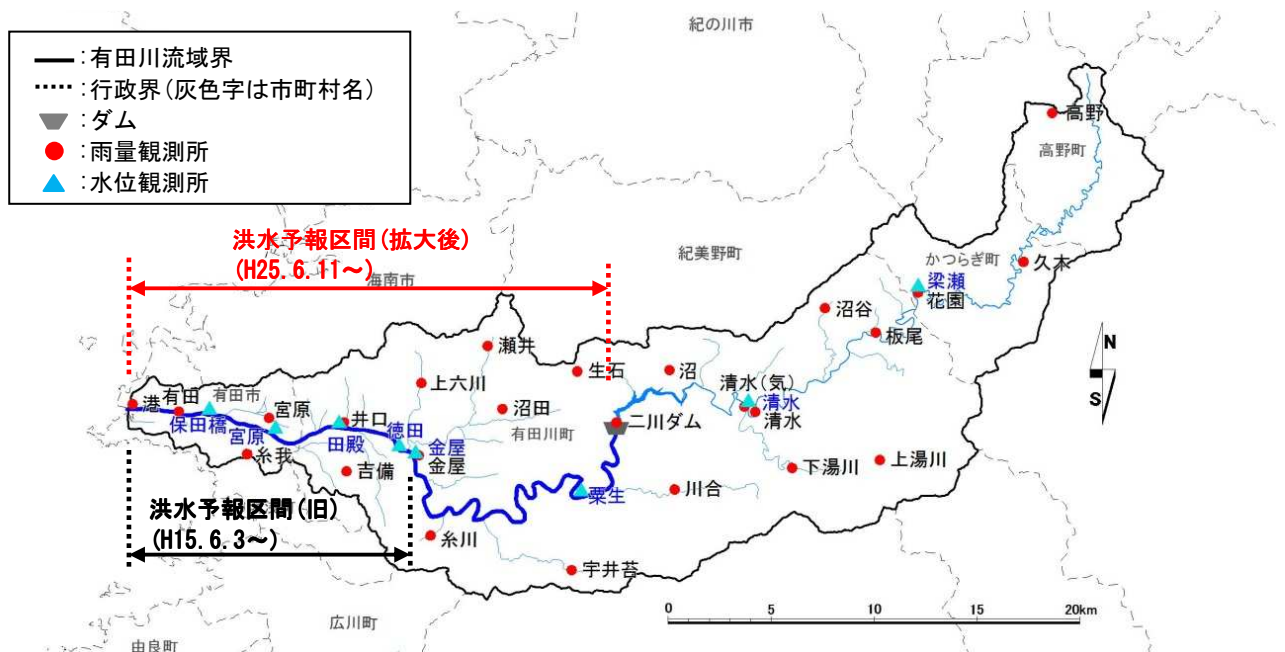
:有田川流域界
:行政界(灰色字は市町村名)
:ダム
:雨量観測所
:水位観測所

紀の川市

高野
高野町

洪水予報区間(拡大後)
(H25.6.11~)
海南市

紀美野町

かつらぎ町
久木
梁瀬
花園
沼谷
板尾

N
S

瀬井
上六川
生石
沼
清水(気)
清水
清水
沼田
二川ダム
有田川町

港
有田
有田市
保田橋
宮原
宮原
井口
田殿
徳田
金屋
金屋
糸我
吉備

下湯川
上湯川
川合
粟生

洪水予報区間(旧)
(H15.6.3~)
糸川
宇井苔

0
5
10
15
20km

広川町
由良町